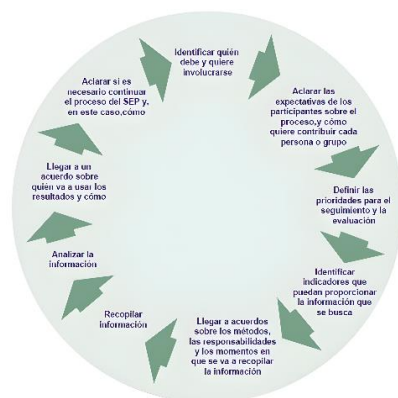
Identificar quién debe y quiere involucrarse

Aclarar las expectativas de los participantes sobre el proceso,y cómo quiere contribuir cada persona o grupo

Definir las prioridades para el seguimiento y la evaluación

Identificar indicadores que puedan proporcionar la información que se busca

Llegar a acuerdos sobre los métodos, las responsabilidades y los momentos en que se va a recopilar la información

Recopilar información

Analizar la información

Llegar a un acuerdo sobre quién va a usar los resultados y cómo

Aclarar si es necesario continuar el proceso del SEP y, en este caso,cómo